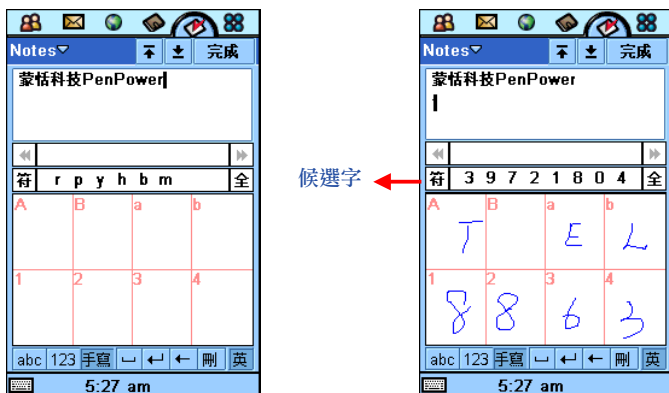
Notes 完成
蒙恬科技PenPower
符 r p y h b m 全
A B a b
1 2 3 4
abc 123 手寫 刪 英
5:27 am

候選字

Notes 完成
蒙恬科技PenPower
1
符 3 9 7 2 1 8 0 4 全
A B a b
T E L
1 2 3 4
8 8 6 3
abc 123 手寫 刪 英
5:27 am